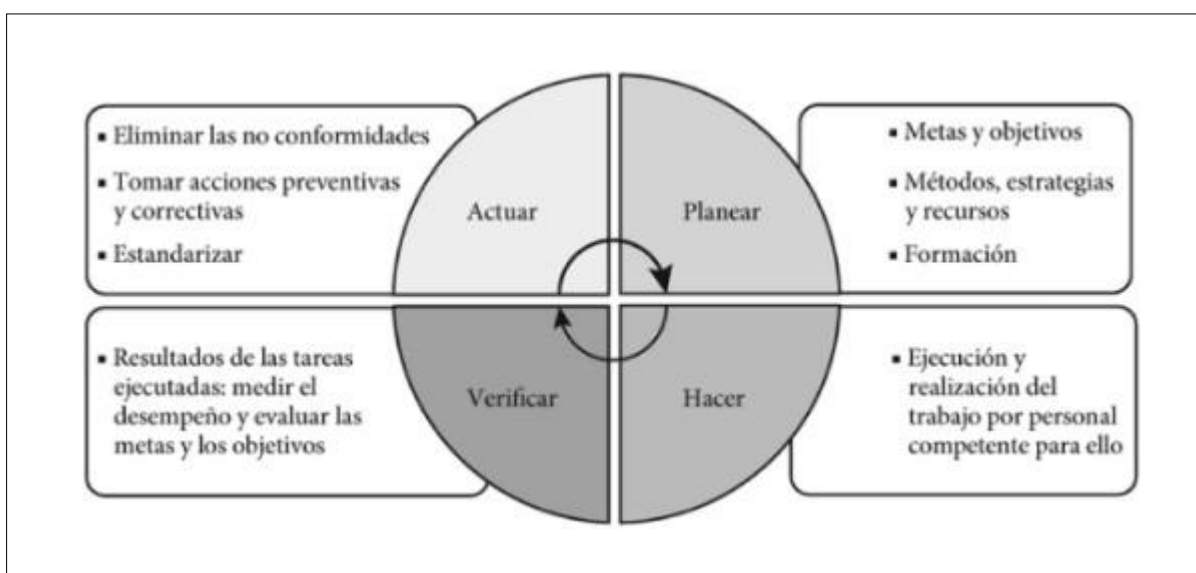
▪ Eliminar las no conformidades
▪ Tomar acciones preventivas y correctivas
▪ Estandarizar

Actuar

Planear

▪ Metas y objetivos
▪ Métodos, estrategias y recursos
▪ Formación

▪ Resultados de las tareas ejecutadas: medir el desempeño y evaluar las metas y los objetivos

Verificar

Hacer

▪ Ejecución y realización del trabajo por personal competente para ello